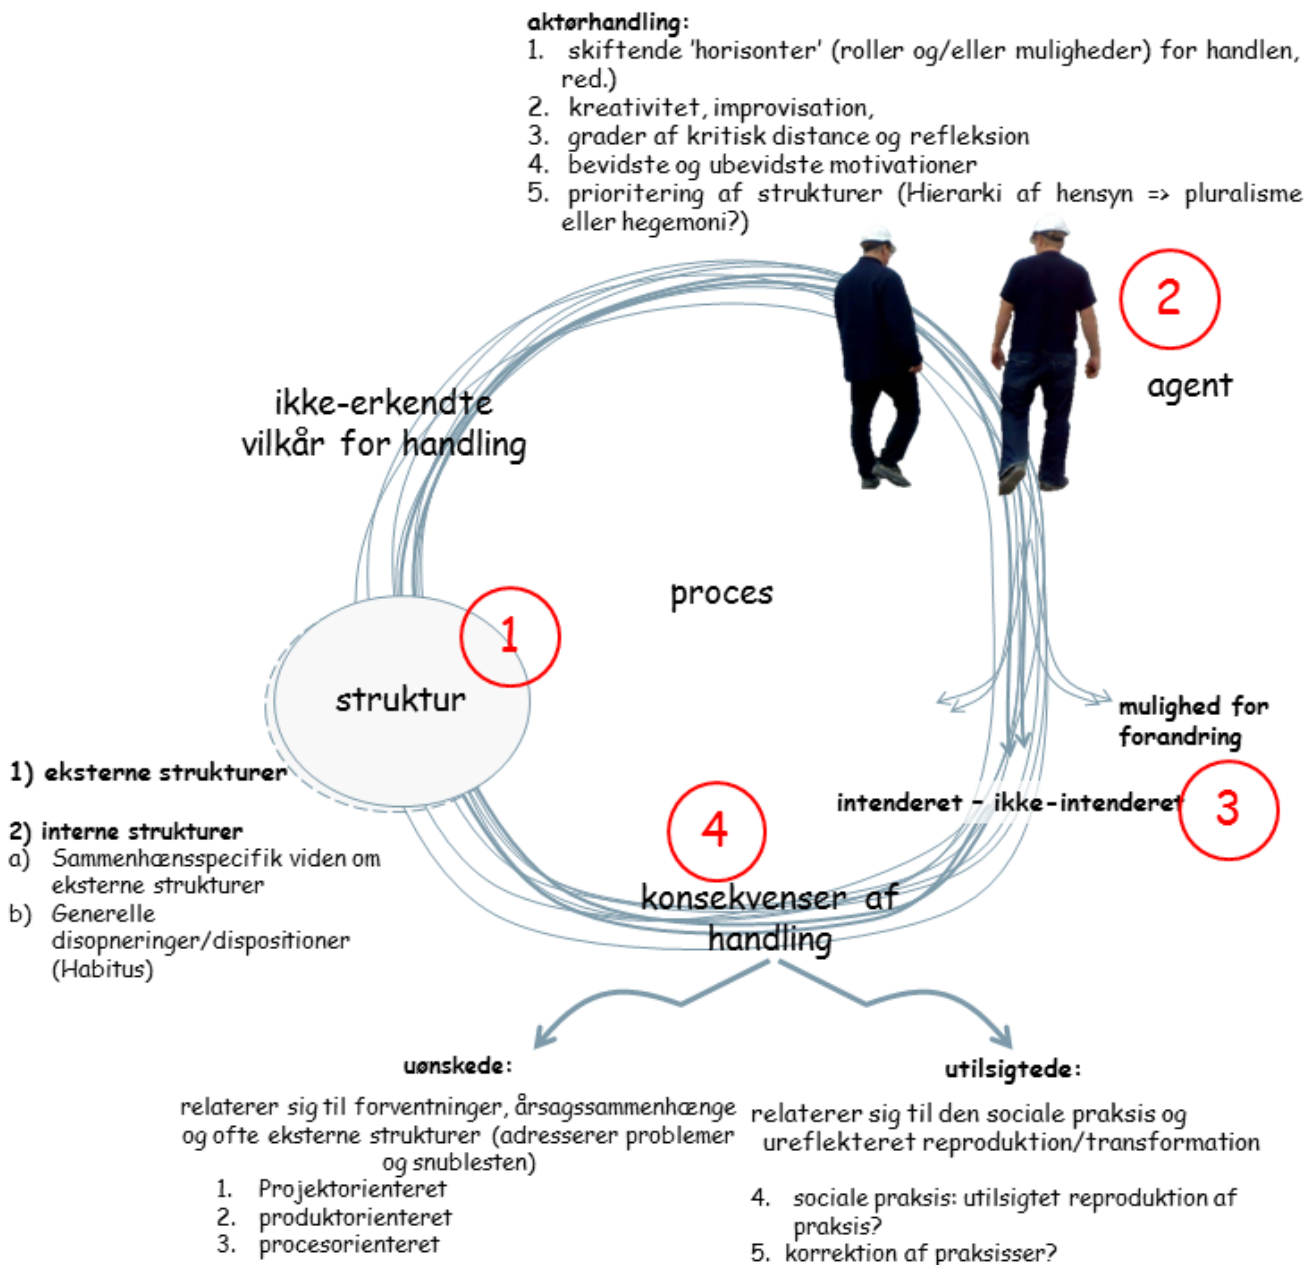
aktørhandling:
1. skiftende 'horisonter' (roller og/eller muligheder) for handlen, red.)
2. kreativitet, improvisation,
3. grader af kritisk distance og refleksion
4. bevidste og ubevidste motivationer
5. prioritering af strukturer (Hierarki af hensyn => pluralisme eller hegemoni?)

2

agent

ikke-erkendte vilkår for handling

proces

1

struktur

mulighed for forandring

1) eksterne strukturer

intenderet - ikke-intenderet

3

4

2) interne strukturer
a) Sammenhænsspecifik viden om eksterne strukturer
b) Generelle disopneringer/dispositioner (Habitus)

konsekvenser af handling

uønskede:

relaterer sig til forventninger, årsagssammenhænge og ofte eksterne strukturer (adresserer problemer og snublesten)
1. Projektorienteret
2. produktorienteret
3. procesorienteret

utilsigtede:

relaterer sig til den sociale praksis og ureflekteret reproduktion/transformation

4. sociale praksis: utilsigtet reproduktion af praksis?
5. korrektion af praksisser?